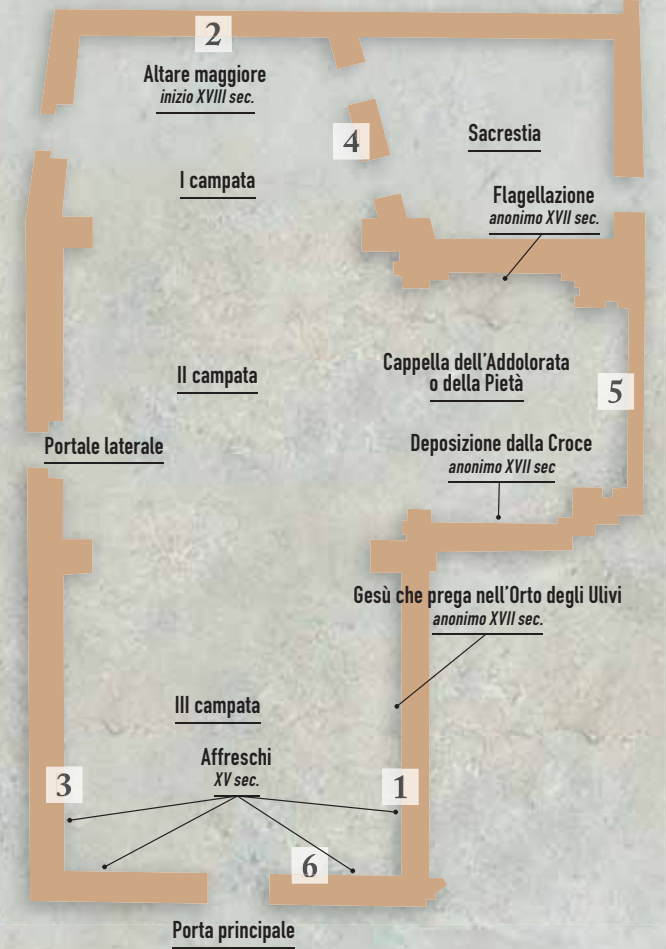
2

Altare maggiore
inizio XVIII sec.

4

Sacrestia

I campata

Flagellazione
anonimo XVII sec.

Cappella dell'Addolorata
o della Pietà

5

II campata

Portale laterale

Deposizione dalla Croce
anonimo XVII sec

Gesù che prega nell'Orto degli Ulivi
anonimo XVII sec.

III campata

Affreschi
XV sec.

3

1

6

Porta principale